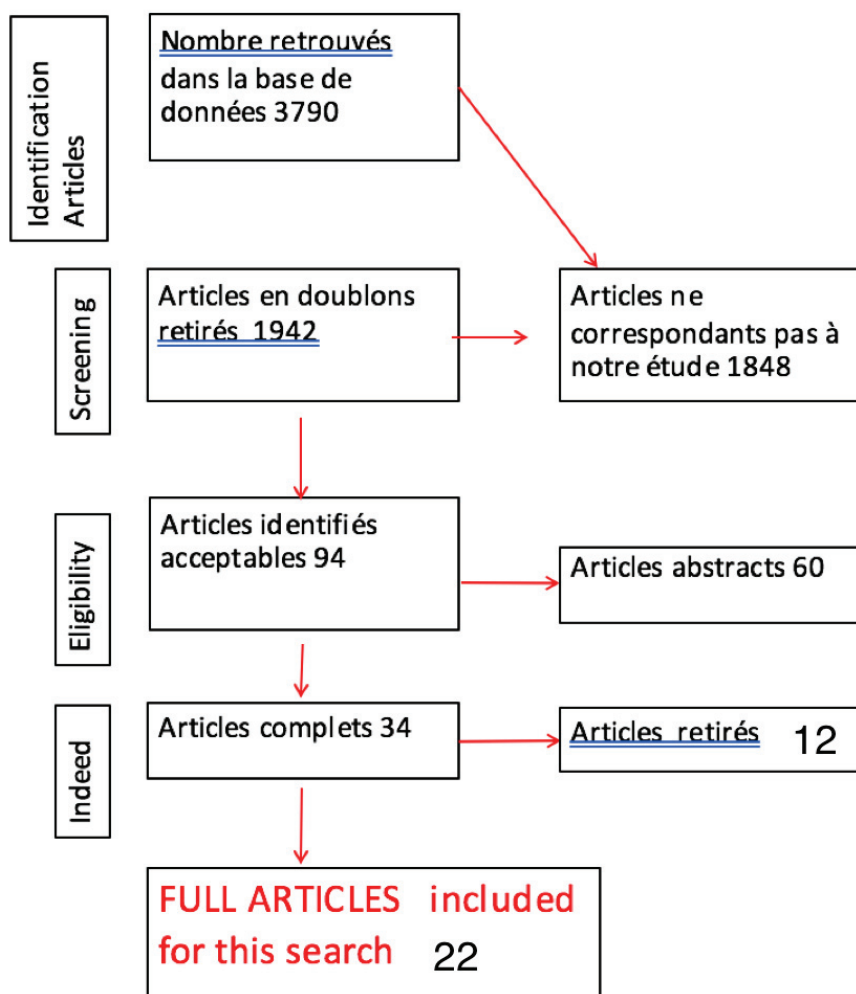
Identification Articles

Nombre retrouvés dans la base de données 3790

Screening

Articles en doublons retirés 1942

Articles ne correspondants pas à notre étude 1848

Eligibility

Articles identifiés acceptables 94

Articles abstracts 60

Indeed

Articles complets 34

Articles retirés 12

FULL ARTICLES included for this search 22